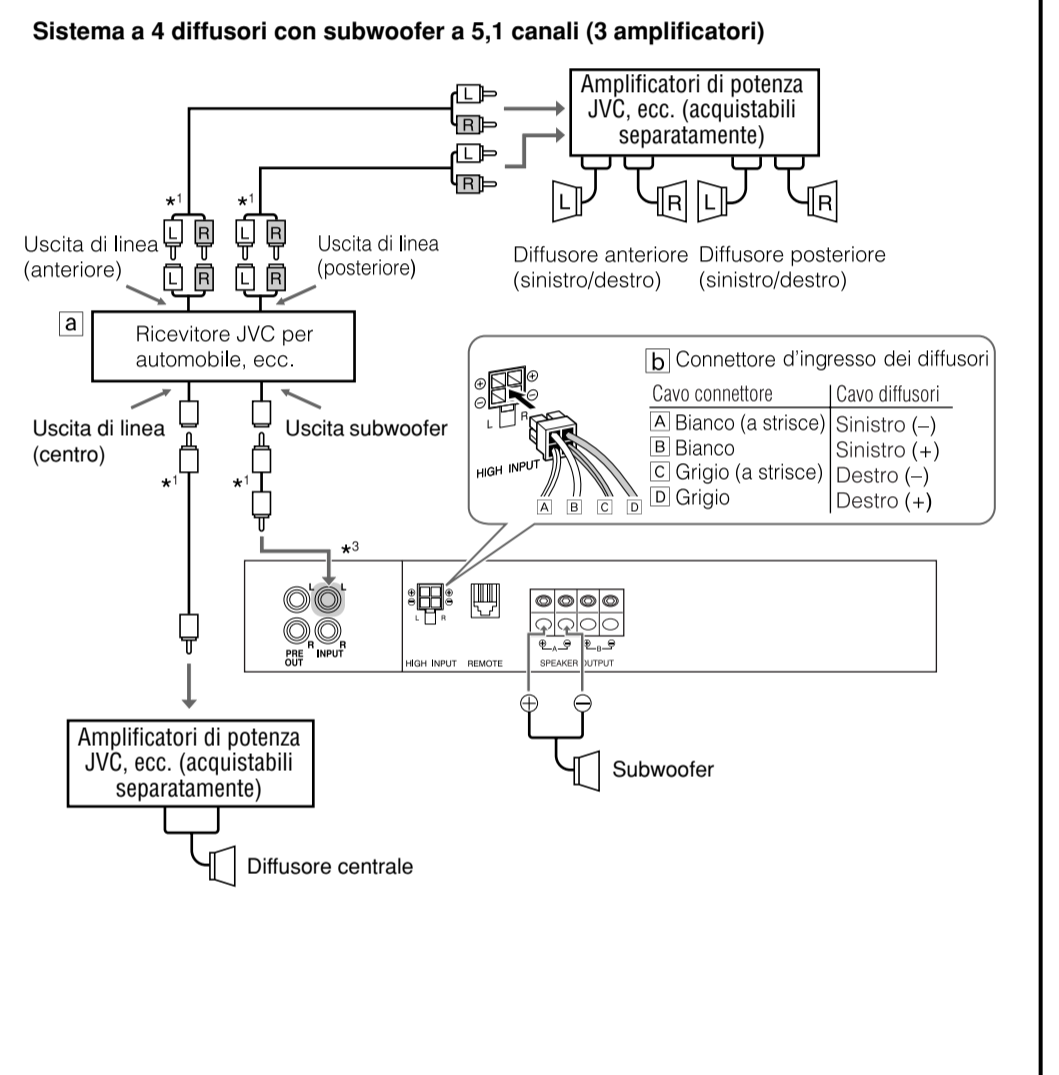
Sistema a 4 diffusori con subwoofer a 5,1 canali (3 amplificatori)

Amplificatori di potenza JVC, ecc. (acquistabili separatamente)

L
R
L
R

L R L R

Diffusore anteriore (sinistro/destro)

Diffusore posteriore (sinistro/destro)

*1
*1

L R L R
L R L R

Uscita di linea (anteriore)

Uscita di linea (posteriore)

a

Ricevitore JVC per automobile, ecc.

Uscita di linea (centro)

Uscita subwoofer

*1
*1

b Connettore d'ingresso dei diffusori

| Cavo connettore | Cavo diffusori |
|---|---|
| A Bianco (a strisce) | Sinistro (–) |
| B Bianco | Sinistro (+) |
| C Grigio (a strisce) | Destro (–) |
| D Grigio | Destro (+) |

HIGH INPUT
L R
A B C D

*3

L L
R R
PRE OUT
INPUT
L R
HIGH INPUT
REMOTE
SPEAKER OUTPUT
A B

Amplificatori di potenza JVC, ecc. (acquistabili separatamente)

Diffusore centrale

Subwoofer